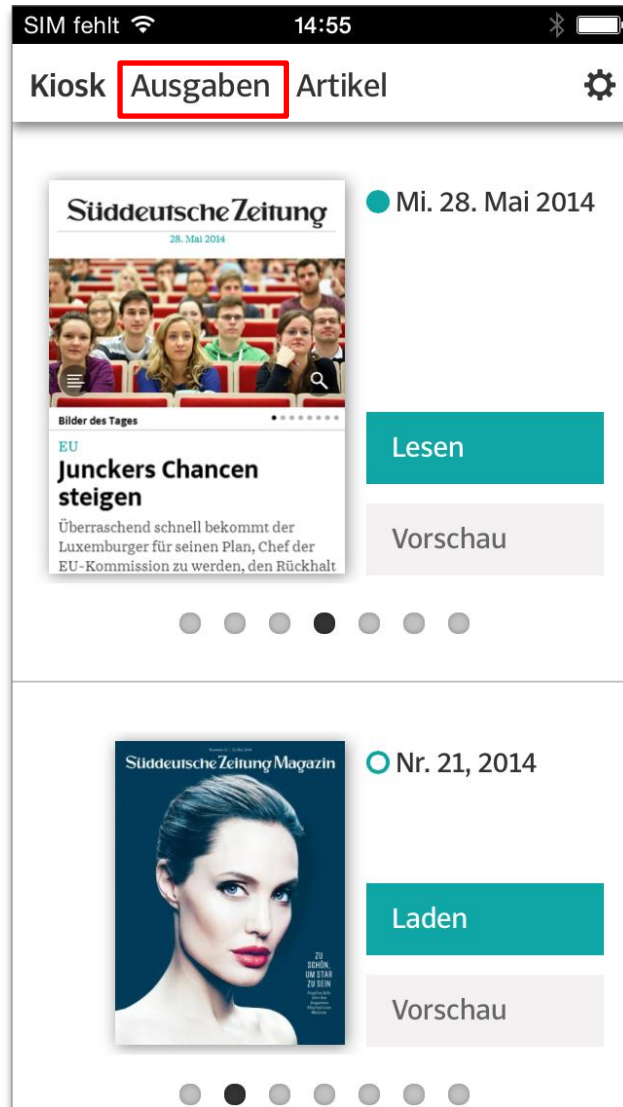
SIM fehlt 14:55

Kiosk Ausgaben Artikel

Süddeutsche Zeitung
28. Mai 2014

Bilder des Tages

EU
Junckers Chancen steigen
Überraschend schnell bekommt der Luxemburger für seinen Plan, Chef der EU-Kommission zu werden, den Rückhalt

Mi. 28. Mai 2014

Lesen

Vorschau

Süddeutsche Zeitung Magazin

ZU SCHÖN, UM STAR ZU SEIN

Nr. 21, 2014

Laden

Vorschau